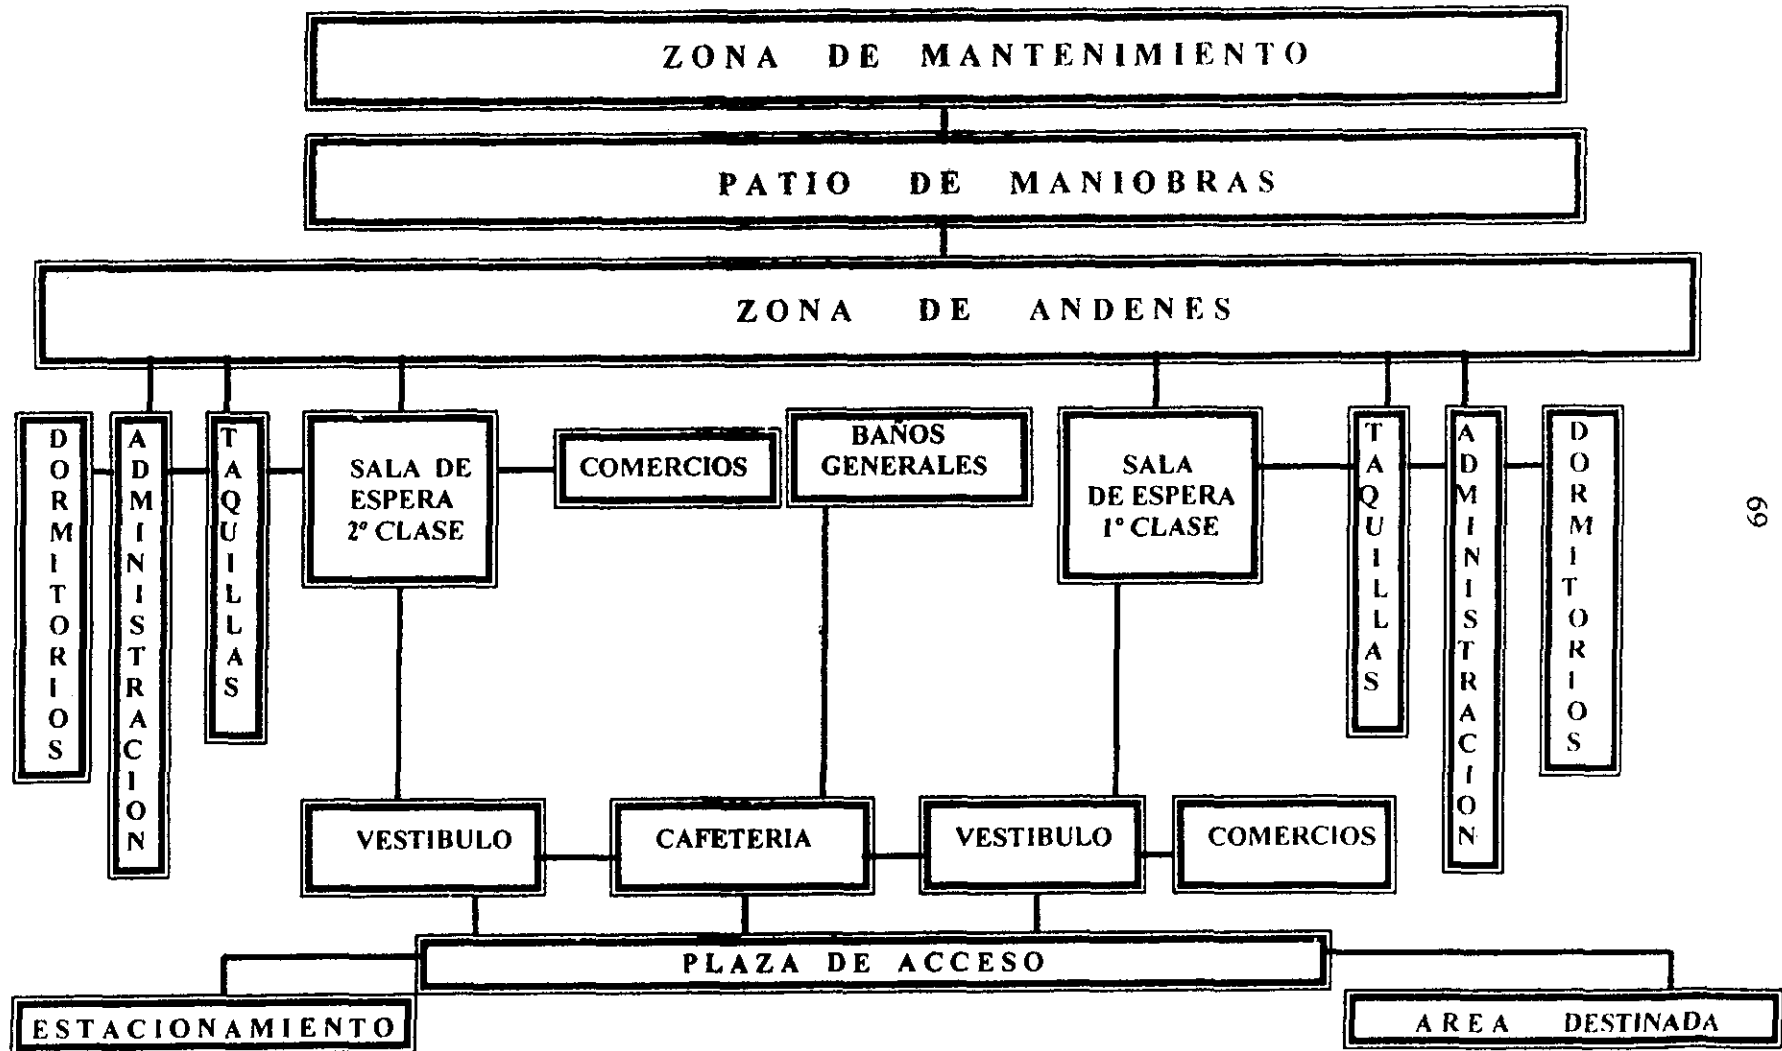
ZONA DE MANTENIMIENTO

PATIO DE MANIOBRAS

ZONA DE ANDENES

DORMITORIOS

ADMINISTRACION

TAQUILLAS

SALA DE ESPERA 2° CLASE

COMERCIOS

BAÑOS GENERALES

SALA DE ESPERA 1° CLASE

TAQUILLAS

ADMINISTRACIÓN

DORMITORIOS

69

VESTIBULO

CAFETERIA

VESTIBULO

COMERCIOS

PLAZA DE ACCESO

ESTACIONAMIENTO

AREA DESTINADA